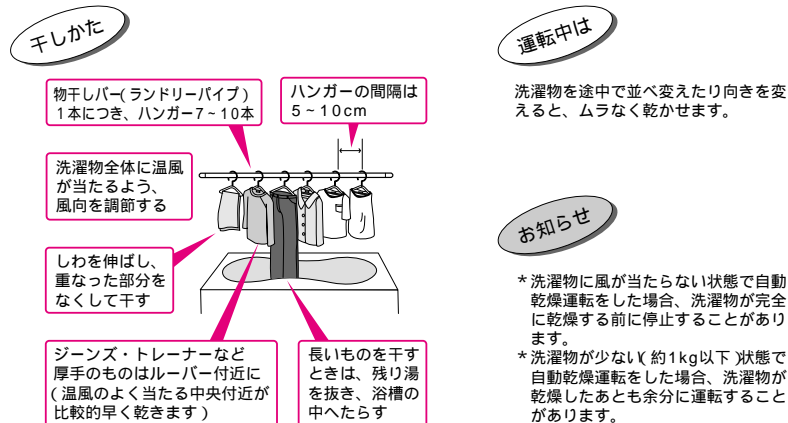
干しかた

物干しバー(ランドリーパイプ)1本につき、ハンガー7~10本

ハンガーの間隔は5~10cm

洗濯物全体に温風が当たるよう、風向を調節する

しわを伸ばし、重なった部分をなくして干す

ジーンズ・トレーナーなど厚手のものはルーバー付近に(温風のよく当たる中央付近が比較的早く乾きます)

長いものを干すときは、残り湯を抜き、浴槽の中へたらす

運転中は

洗濯物を途中で並べ変えたり向きを変えると、ムラなく乾かせます。

お知らせ

* 洗濯物に風が当たらない状態で自動乾燥運転をした場合、洗濯物が完全に乾燥する前に停止することがあります。
* 洗濯物が少ない(約1kg以下)状態で自動乾燥運転をした場合、洗濯物が乾燥したあとも余分に運転することがあります。